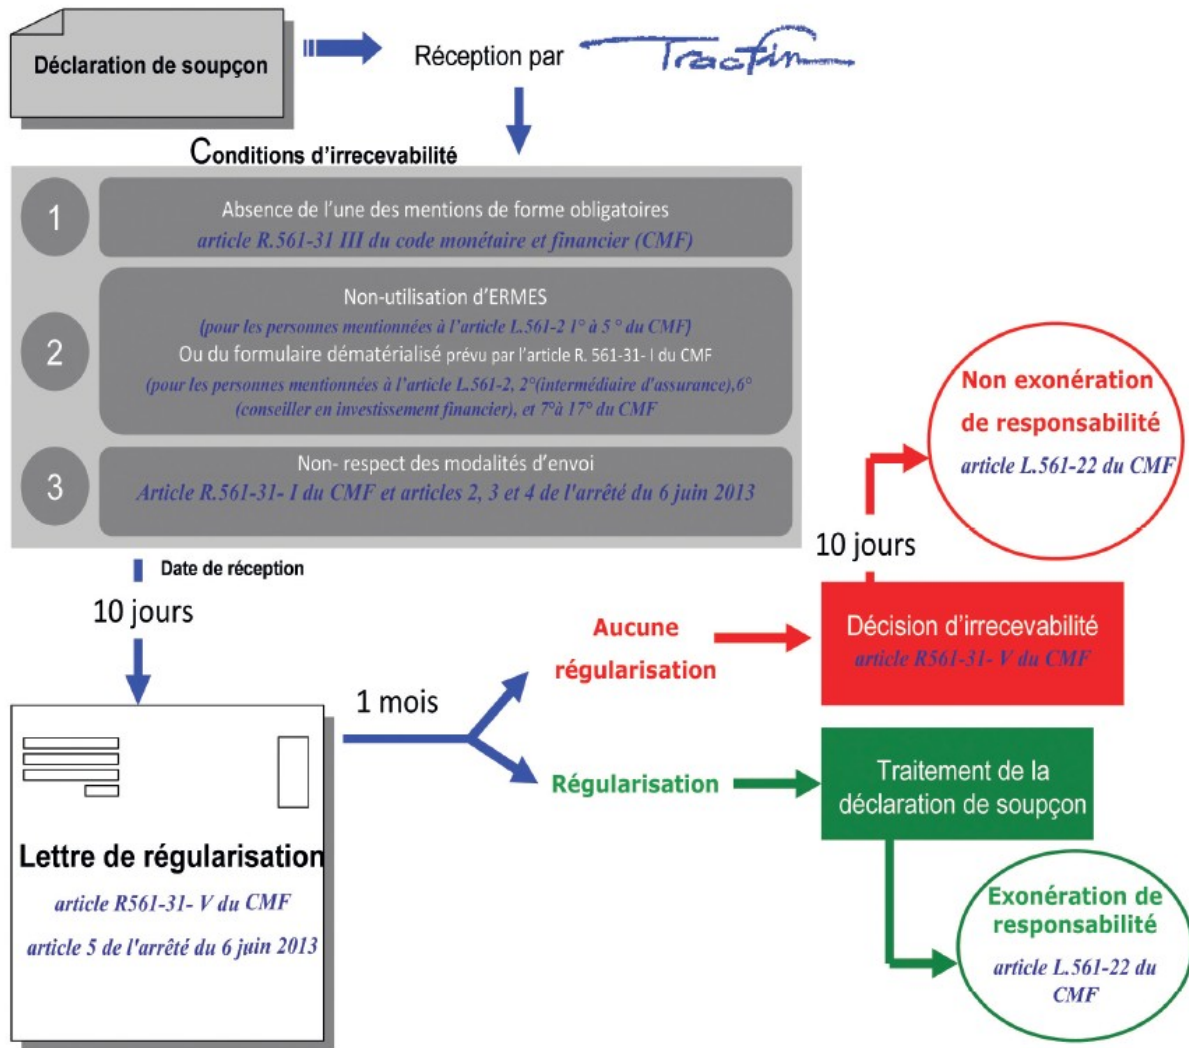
Déclaration de soupçon

Réception par Tracfin

Conditions d'irrecevabilité

1
Absence de l'une des mentions de forme obligatoires
article R.561-31 III du code monétaire et financier (CMF)

2
Non-utilisation d'ERMES
(pour les personnes mentionnées à l'article L.561-2 1° à 5 ° du CMF)
Ou du formulaire dématérialisé prévu par l'article R. 561-31- I du CMF
(pour les personnes mentionnées à l'article L.561-2, 2°(intermédiaire d'assurance),6° (conseiller en investissement financier), et 7°à 17° du CMF

3
Non- respect des modalités d'envoi
Article R.561-31- I du CMF et articles 2, 3 et 4 de l'arrêté du 6 juin 2013

Non exonération de responsabilité
article L.561-22 du CMF

Date de réception

10 jours

10 jours

Aucune régularisation

Décision d'irrecevabilité
article R561-31- V du CMF

1 mois

Régularisation

Traitement de la déclaration de soupçon

Lettre de régularisation
article R561-31- V du CMF
article 5 de l'arrêté du 6 juin 2013

Exonération de responsabilité
article L.561-22 du CMF